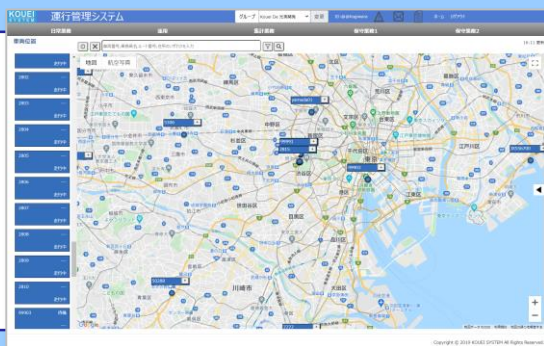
KOUEI SYSTEM
運行管理システム
グループ Kouei Gr 全車輌表 変更
日常業務
運用
集計業務
保守業務1
保守業務2
車両位置
地図 航空写真
00001
00002
00003
00004
00005
00006
00007
00008
00009
00010
00011
00012
00013
00014
00015
SV001
品川区
川崎市
渋谷区
新宿区
中野区
杉並区
目黒区
世田谷区
大田区
豊島区
文京区
台東区
墨田区
江東区
中央区
港区
千代田区
練馬区
板橋区
北区
荒川区
足立区
葛飾区
江戸川区
東京
+
−
Copyright © 2018 KOUEI SYSTEM All Rights Reserved.